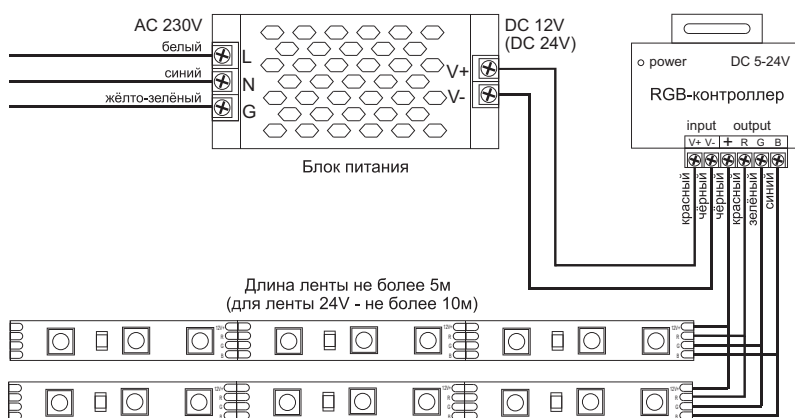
AC 230V

белый

синий

жёлто-зелёный

L

N

G

DC 12V
(DC 24V)

V+

V-

Блок питания

o power

DC 5-24V

RGB-контроллер

input

output

V+ V-

+ R G B

красный

чёрный

чёрный

красный

зелёный

синий

Длина ленты не более 5м
(для ленты 24V - не более 10м)